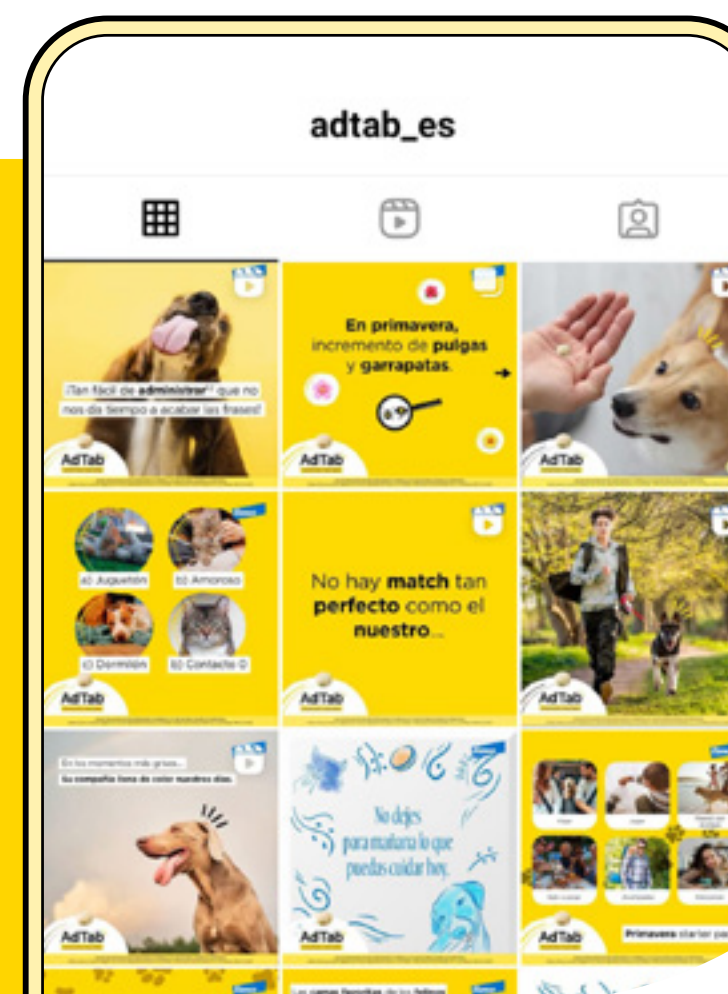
adtab_es

¡Tan fácil de administrar que no nos da tiempo a acabar las frases!

AdTab

En primavera, incremento de pulgas y garrapatas.

AdTab

AdTab

a) Juguetón

b) Amoroso

c) Dormilón

d) Contacto 0

AdTab

No hay match tan perfecto como el nuestro...

AdTab

AdTab

En los momentos más grises...

Su compañía tiene de color nuestros días.

AdTab

No dejes para mañana lo que puedas cuidar hoy.

AdTab

AdTab

Primavera starter pa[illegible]